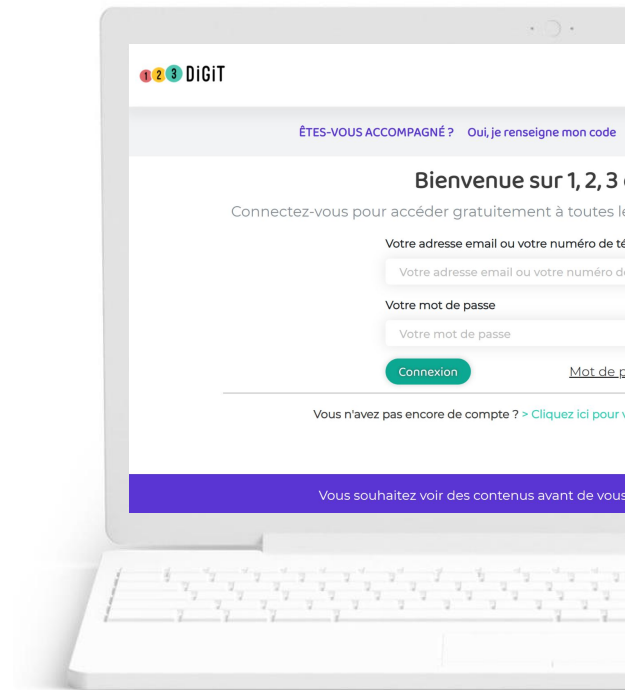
1 2 3 DiGiT

ÊTES-VOUS ACCOMPAGNÉ ? Oui, je renseigne mon code

Bienvenue sur 1, 2, 3 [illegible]

Connectez-vous pour accéder gratuitement à toutes l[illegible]

Votre adresse email ou votre numéro de té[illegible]

Votre adresse email ou votre numéro d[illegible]

Votre mot de passe

Votre mot de passe

Connexion

Mot de p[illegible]

Vous n'avez pas encore de compte ? > Cliquez ici pour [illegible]

Vous souhaitez voir des contenus avant de vous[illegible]